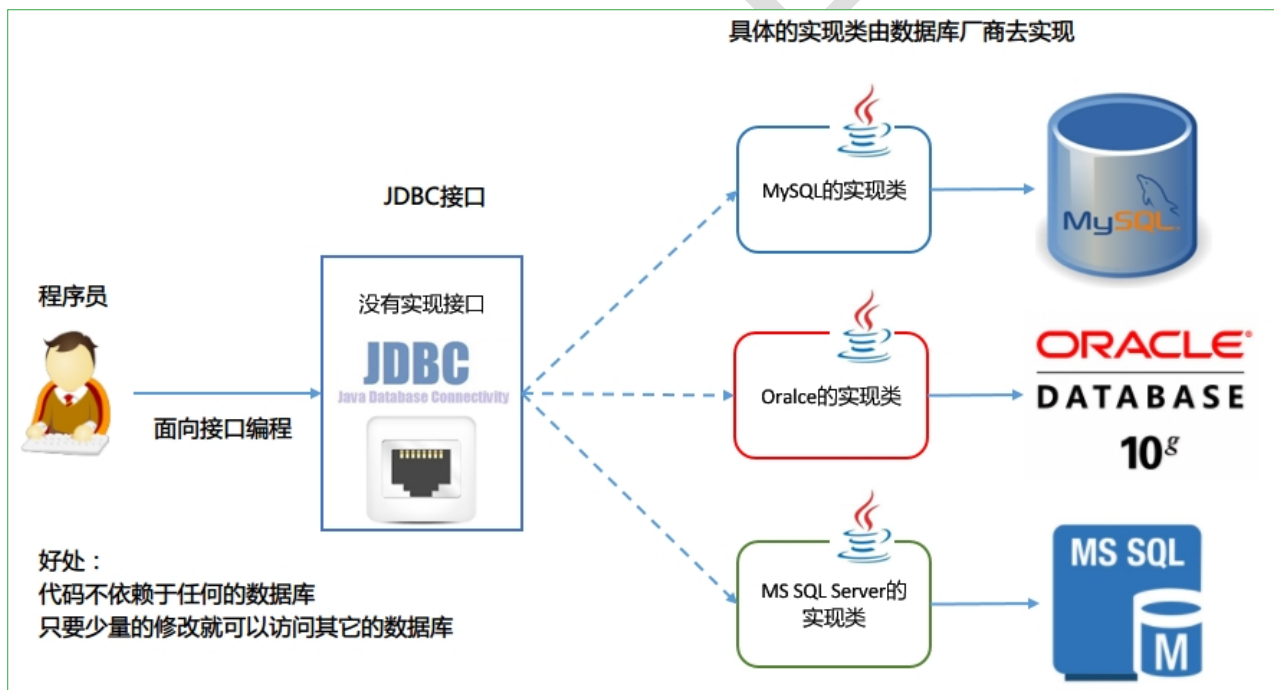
具体的实现类由数据库厂商去实现

JDBC接口

程序员

面向接口编程

没有实现接口

JDBC
Java Database Connectivity

MySQL的实现类

MySQL

Oralce的实现类

ORACLE
DATABASE
$10^g$

MS SQL Server的实现类

MS SQL
M

好处：
代码不依赖于任何的数据库
只要少量的修改就可以访问其它的数据库